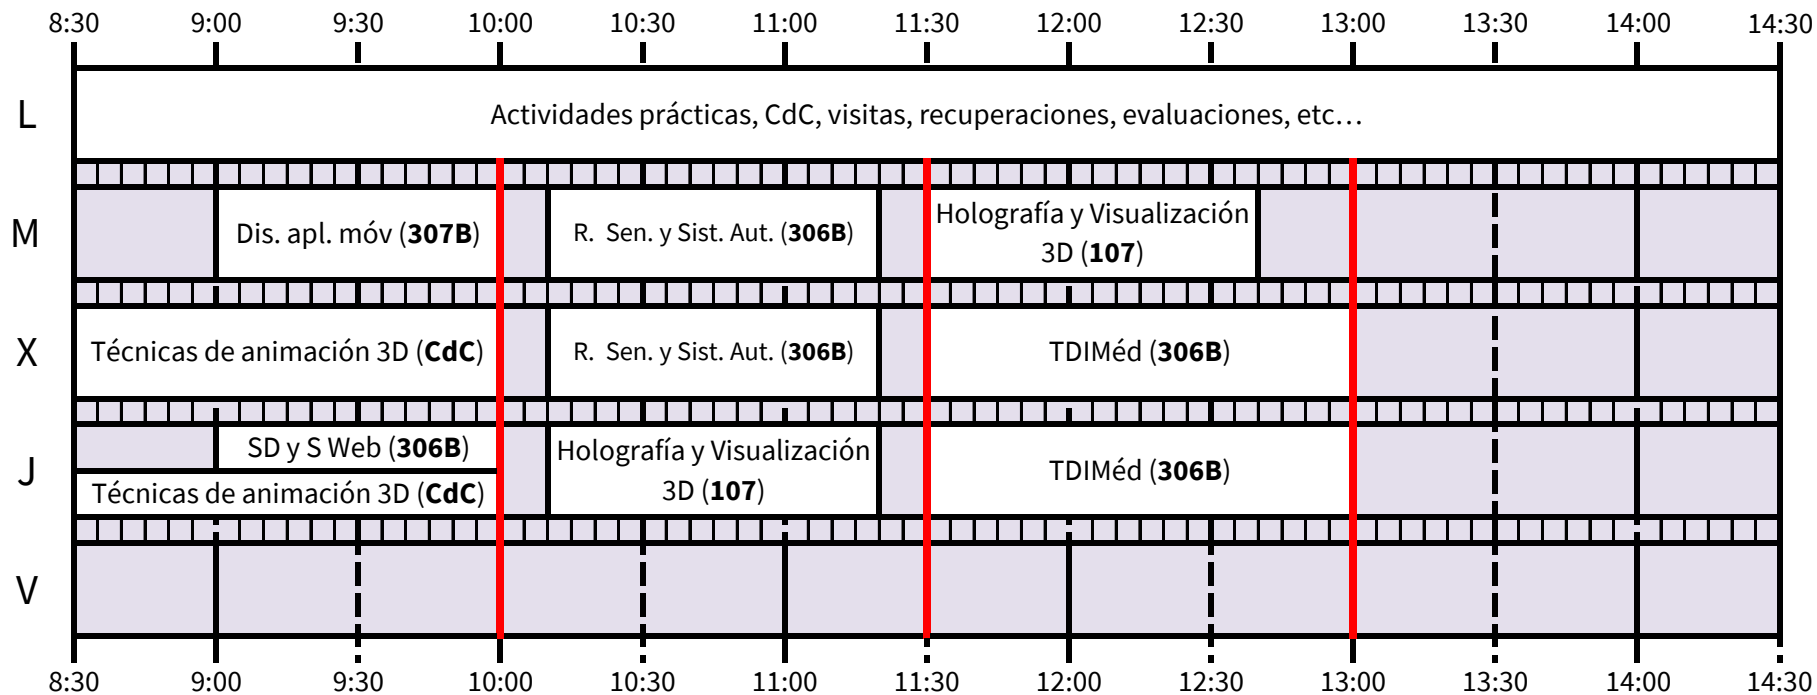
8:30 9:00 9:30 10:00 10:30 11:00 11:30 12:00 12:30 13:00 13:30 14:00 14:30

L
Actividades prácticas, CdC, visitas, recuperaciones, evaluaciones, etc…

M
Dis. apl. móv (**307B**)
R. Sen. y Sist. Aut. (**306B**)
Holografía y Visualización 3D (**107**)

X
Técnicas de animación 3D (**CdC**)
R. Sen. y Sist. Aut. (**306B**)
TDIMéd (**306B**)

J
SD y S Web (**306B**)
Técnicas de animación 3D (**CdC**)
Holografía y Visualización 3D (**107**)
TDIMéd (**306B**)

V

8:30 9:00 9:30 10:00 10:30 11:00 11:30 12:00 12:30 13:00 13:30 14:00 14:30